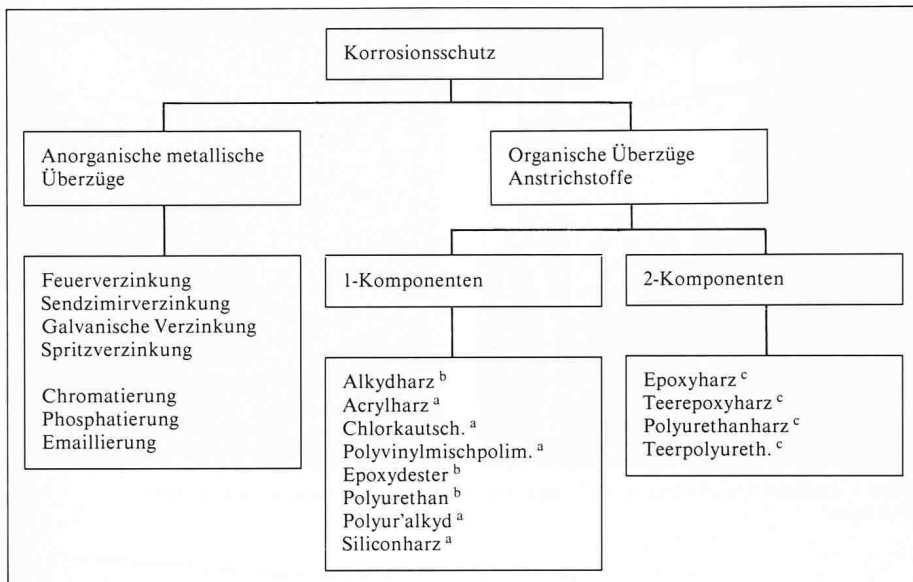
Korrosionsschutz

Anorganische metallische Überzüge

Organische Überzüge Anstrichstoffe

Feuerverzinkung
Sendzimirverzinkung
Galvanische Verzinkung
Spritzverzinkung

Chromatierung
Phosphatierung
Emaillierung

1-Komponenten

2-Komponenten

Alkydharz $^{b}$
Acrylharz $^{a}$
Chlorkautsch. $^{a}$
Polyvinylmischpolim. $^{a}$
Epoxydester $^{b}$
Polyurethan $^{b}$
Polyur'alkyd $^{a}$
Siliconharz $^{a}$

Epoxyharz $^{c}$
Teerepoxyharz $^{c}$
Polyurethanharz $^{c}$
Teerpolyureth. $^{c}$